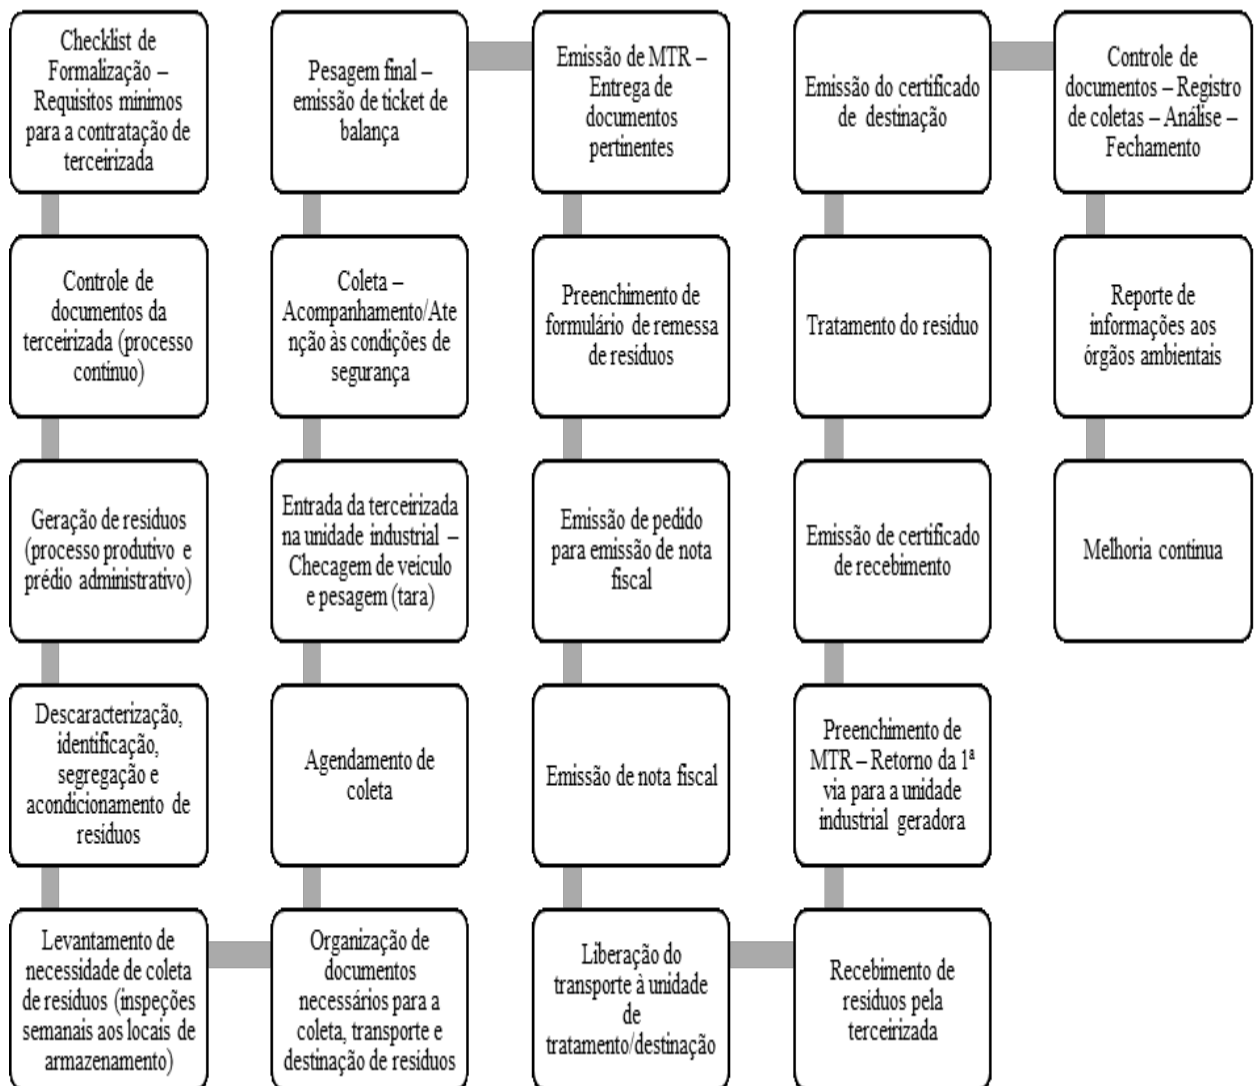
Checklist de Formalização – Requisitos mínimos para a contratação de terceirizada

Controle de documentos da terceirizada (processo contínuo)

Geração de resíduos (processo produtivo e prédio administrativo)

Descaracterização, identificação, segregação e acondicionamento de resíduos

Levantamento de necessidade de coleta de resíduos (inspeções semanais aos locais de armazenamento)

Organização de documentos necessários para a coleta, transporte e destinação de resíduos

Agendamento de coleta

Entrada da terceirizada na unidade industrial – Checagem de veículo e pesagem (tara)

Coleta – Acompanhamento/Atenção às condições de segurança

Pesagem final – emissão de ticket de balança

Emissão de MTR – Entrega de documentos pertinentes

Preenchimento de formulário de remessa de resíduos

Emissão de pedido para emissão de nota fiscal

Emissão de nota fiscal

Liberação do transporte à unidade de tratamento/destinação

Recebimento de resíduos pela terceirizada

Preenchimento de MTR – Retorno da 1ª via para a unidade industrial geradora

Emissão de certificado de recebimento

Tratamento do resíduo

Emissão do certificado de destinação

Controle de documentos – Registro de coletas – Análise – Fechamento

Reporte de informações aos órgãos ambientais

Melhoria contínua